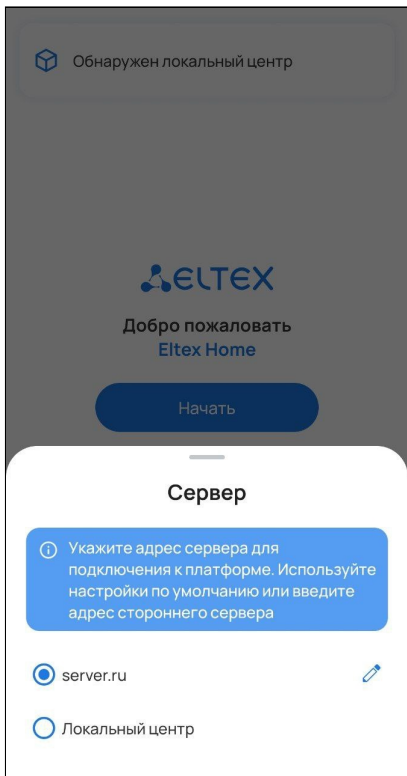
Обнаружен локальный центр

ELTEX

Добро пожаловать
Eltex Home

Начать

Сервер

Укажите адрес сервера для подключения к платформе. Используйте настройки по умолчанию или введите адрес стороннего сервера

server.ru

Локальный центр